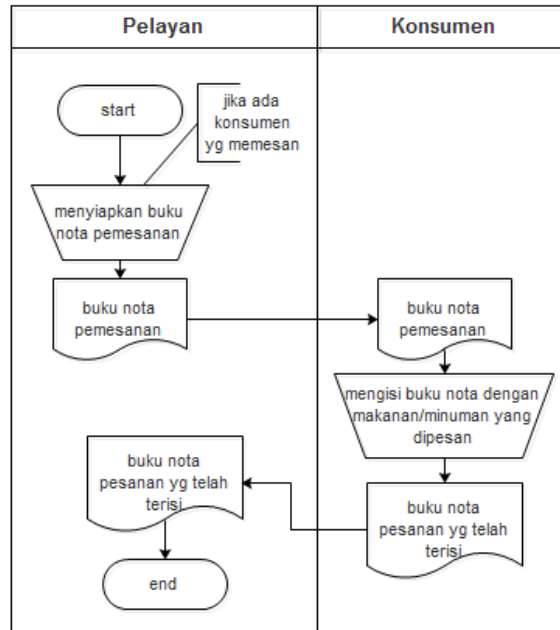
| Pelayan | Konsumen |
|---|---|

start

jika ada konsumen yg memesan

menyiapkan buku nota pemesanan

buku nota pemesanan

buku nota pemesanan

mengisi buku nota dengan makanan/minuman yang dipesan

buku nota pesanan yg telah terisi

buku nota pesanan yg telah terisi

end